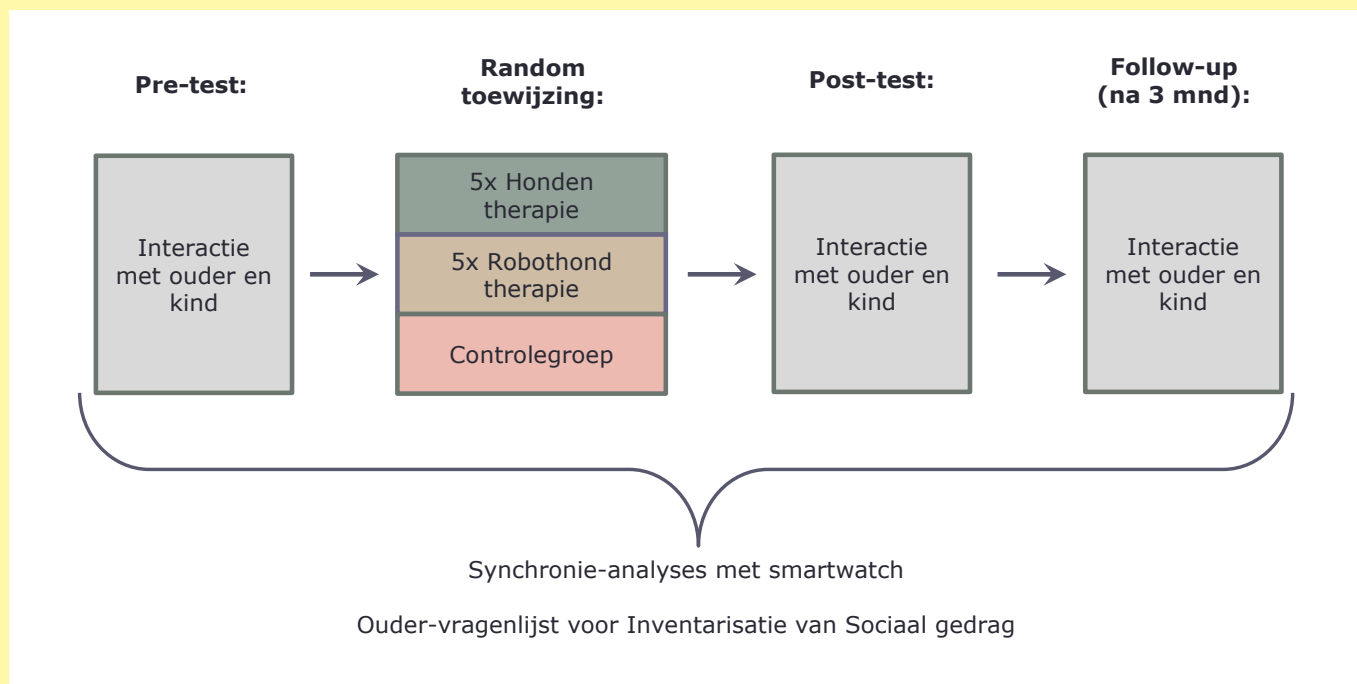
**Pre-test:**

**Random toewijzing:**

**Post-test:**

**Follow-up (na 3 mnd):**

Interactie met ouder en kind

5x Honden therapie

5x Robothond therapie

Controlegroep

Interactie met ouder en kind

Interactie met ouder en kind

Synchronie-analyses met smartwatch

Ouder-vragenlijst voor Inventarisatie van Sociaal gedrag